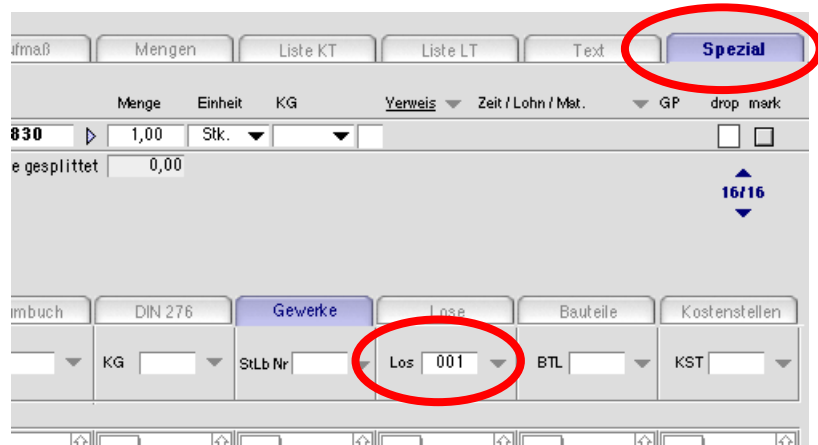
ufmaß | Mengen | Liste KT | Liste LT | Text | Spezial

Menge Einheit KG Verweis Zeit / Lohn / Mat. GP drop mark

830 1,00 Stk.

e gesplittet 0,00

16/16

umbuch | DIN 276 | Gewerke | Lose | Bauteile | Kostenstellen

KG StLb Nr Los 001 BTL KST